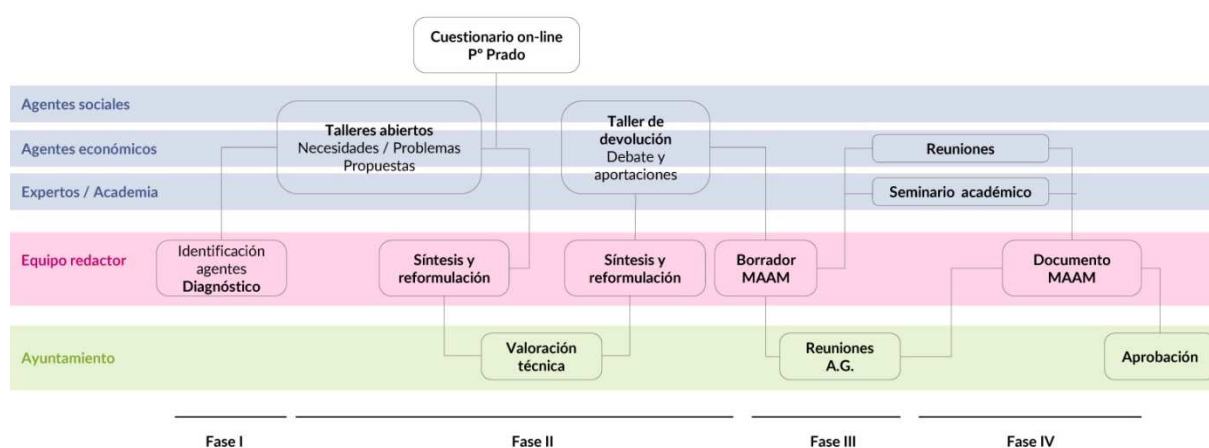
Cuestionario on-line
Pº Prado

Agentes sociales

Agentes económicos

Expertos / Academia

Talleres abiertos
Necesidades / Problemas
Propuestas

Taller de devolución
Debate y aportaciones

Reuniones

Seminario académico

Equipo redactor

Identificación agentes
Diagnóstico

Síntesis y reformulación

Síntesis y reformulación

Borrador MAAM

Documento MAAM

Ayuntamiento

Valoración técnica

Reuniones A.G.

Aprobación

Fase I

Fase II

Fase III

Fase IV